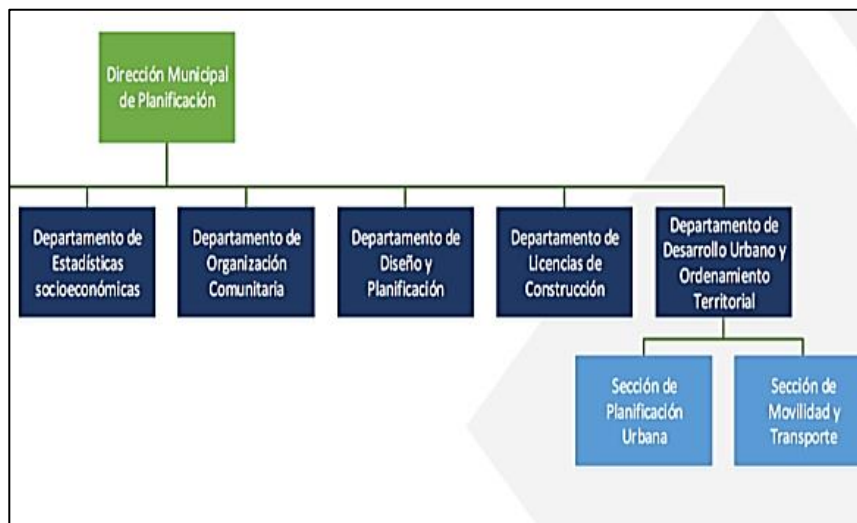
Dirección Municipal de Planificación

Departamento de Estadísticas socioeconómicas

Departamento de Organización Comunitaria

Departamento de Diseño y Planificación

Departamento de Licencias de Construcción

Departamento de Desarrollo Urbano y Ordenamiento Territorial

Sección de Planificación Urbana

Sección de Movilidad y Transporte